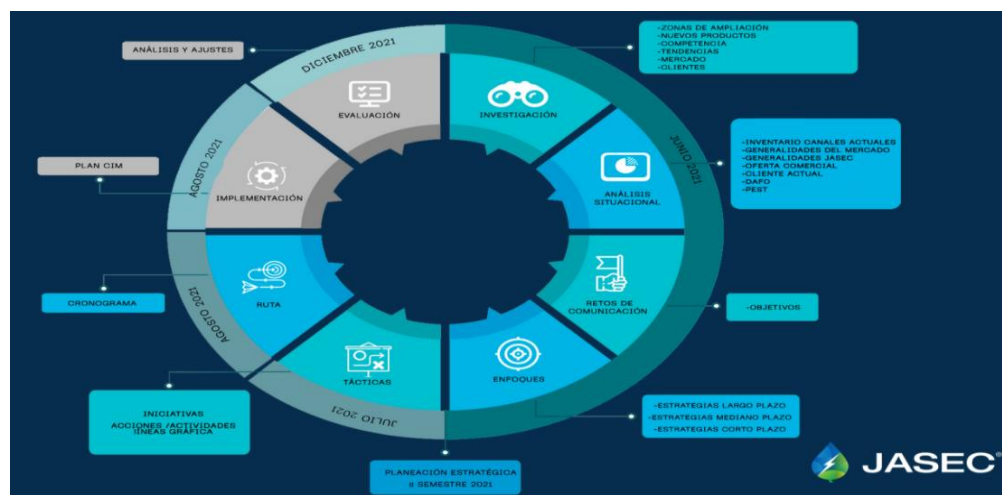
ANÁLISIS Y AJUSTES

DICIEMBRE 2021

EVALUACIÓN

-ZONAS DE AMPLIACIÓN
-NUEVOS PRODUCTOS
-COMPETENCIA
-TENDENCIAS
-MERCADO
-CLIENTES

INVESTIGACIÓN

JUNIO 2021

-INVENTARIO CANALES ACTUALES
-GENERALIDADES DEL MERCADO
-GENERALIDADES JASEC
-OFERTA COMERCIAL
-CLIENTE ACTUAL
-DAFO
-PEST

ANÁLISIS SITUACIONAL

PLAN CIM

AGOSTO 2021

IMPLEMENTACIÓN

RETOS DE COMUNICACIÓN

-OBJETIVOS

CRONOGRAMA

AGOSTO 2021

RUTA

TÁCTICAS

ENFOQUES

INICIATIVAS
ACCIONES /ACTIVIDADES
LÍNEAS GRÁFICA

JULIO 2021

-ESTRATEGIAS LARGO PLAZO
-ESTRATEGIAS MEDIANO PLAZO
-ESTRATEGIAS CORTO PLAZO

PLANEACIÓN ESTRATÉGICA
II SEMESTRE 2021

JASEC